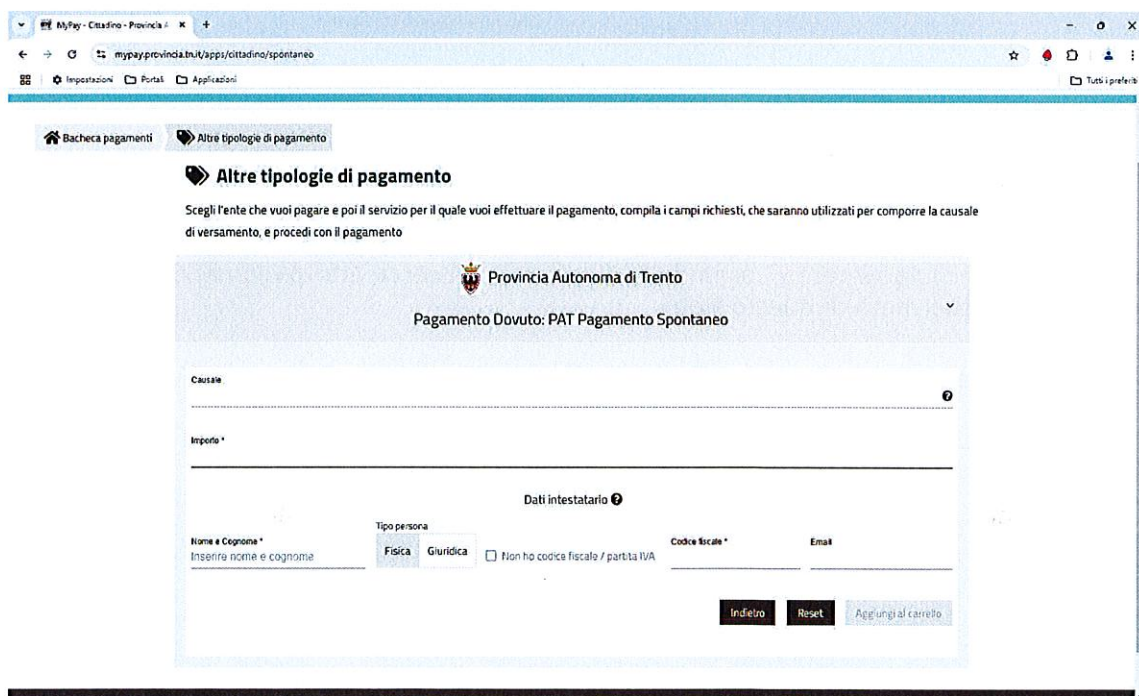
MyPay - Cittadino - Provincia A ×

mypay.provincia.tn.it/apps/cittadino/spontaneo

Impostazioni Portali Applicazioni

Tutti i preferiti

Bacheca pagamenti Altre tipologie di pagamento

Altre tipologie di pagamento

Scegli l'ente che vuoi pagare e poi il servizio per il quale vuoi effettuare il pagamento, compila i campi richiesti, che saranno utilizzati per comporre la causale di versamento, e procedi con il pagamento

Provincia Autonoma di Trento

Pagamento Dovuto: PAT Pagamento Spontaneo

Causale

Importo *

Dati intestatario

Nome e Cognome *
Inserire nome e cognome

Tipo persona
Fisica Giuridica

Non ho codice fiscale / partita IVA

Codice fiscale *

Email

Indietro Reset Aggiungi al carrello